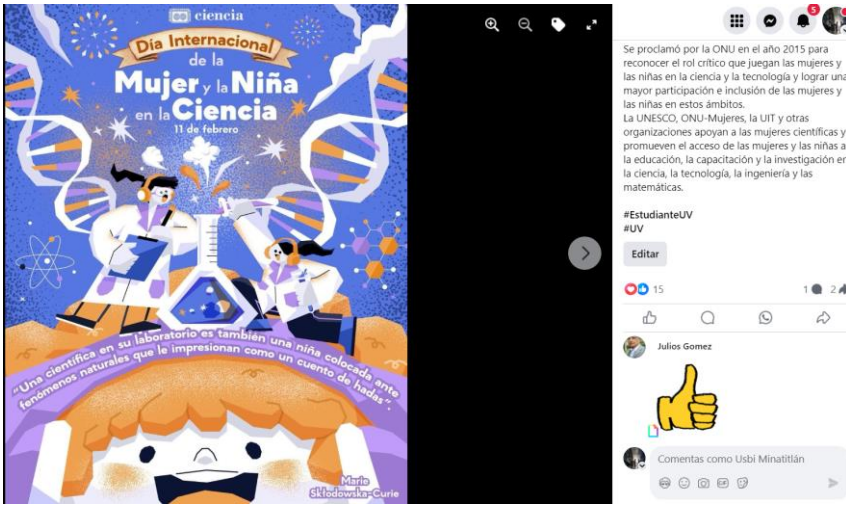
ciencia

Día Internacional de la Mujer y la Niña en la Ciencia

11 de febrero

"Una científica en su laboratorio es también una niña colocada ante fenómenos naturales que le impresionan como un cuento de hadas".

Marie Skłodowska-Curie

5

Se proclamó por la ONU en el año 2015 para reconocer el rol crítico que juegan las mujeres y las niñas en la ciencia y la tecnología y lograr una mayor participación e inclusión de las mujeres y las niñas en estos ámbitos.
La UNESCO, ONU-Mujeres, la UIT y otras organizaciones apoyan a las mujeres científicas y promueven el acceso de las mujeres y las niñas a la educación, la capacitación y la investigación en la ciencia, la tecnología, la ingeniería y las matemáticas.

#EstudianteUV
#UV

Editar

15

1 2

Julios Gomez

Comentas como Usbi Minatitlán